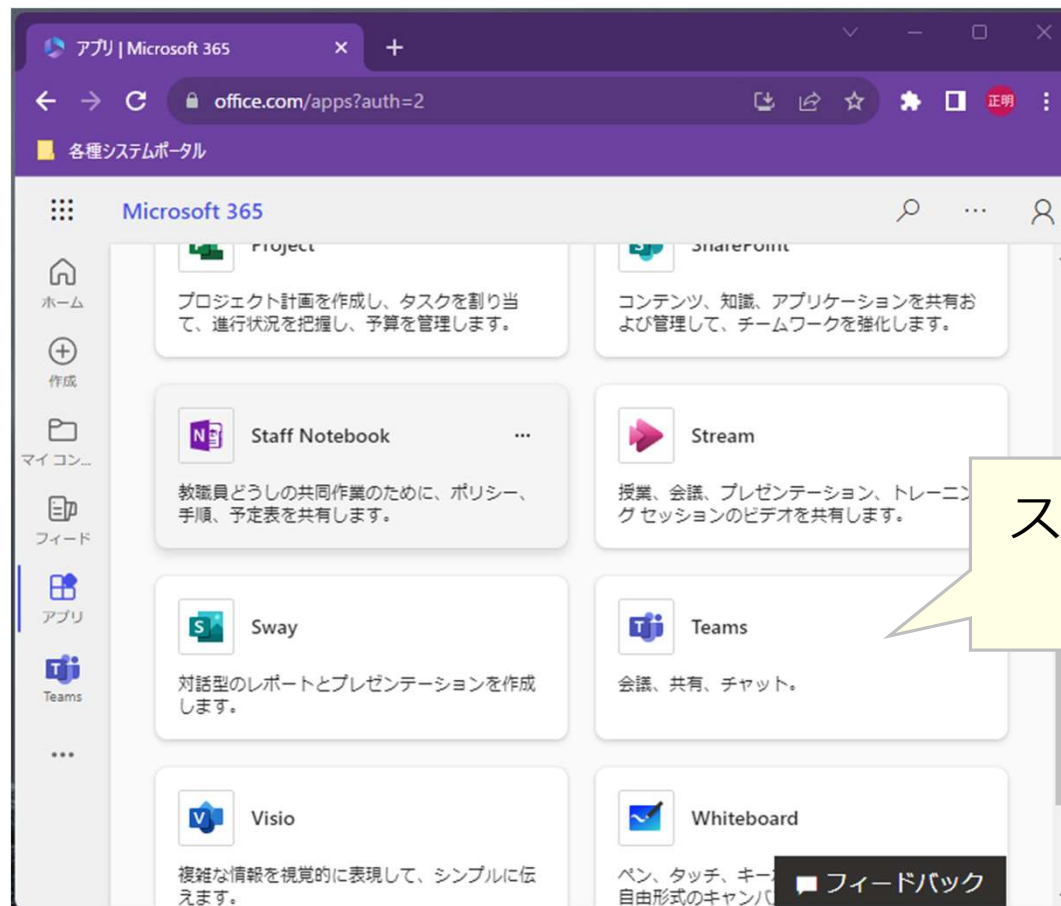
アプリ | Microsoft 365

office.com/apps?auth=2

正明

各種システムポータル

Microsoft 365

ホーム

作成

マイ コン...

フィード

アプリ

Teams

...

Project

プロジェクト計画を作成し、タスクを割り当て、進行状況を把握し、予算を管理します。

SharePoint

コンテンツ、知識、アプリケーションを共有および管理して、チームワークを強化します。

Staff Notebook

...

教職員どうしの共同作業のために、ポリシー、手順、予定表を共有します。

Stream

授業、会議、プレゼンテーション、トレーニング セッションのビデオを共有します。

ス

Sway

対話型のレポートとプレゼンテーションを作成します。

Teams

会議、共有、チャット。

Visio

複雑な情報を視覚的に表現して、シンプルに伝えます。

Whiteboard

ペン、タッチ、キー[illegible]自由形式のキャンバ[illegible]

フィードバック